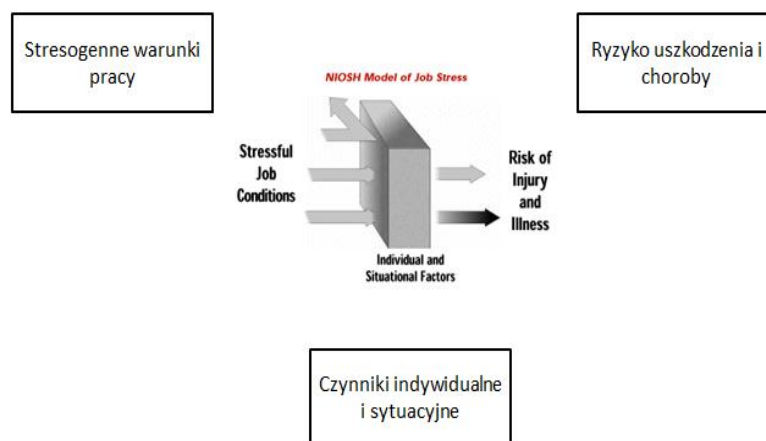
Stresogenne warunki pracy

NIOSH Model of Job Stress

Ryzyko uszkodzenia i choroby

Stressful Job Conditions

Risk of Injury and Illness

Individual and Situational Factors

Czynniki indywidualne i sytuacyjne